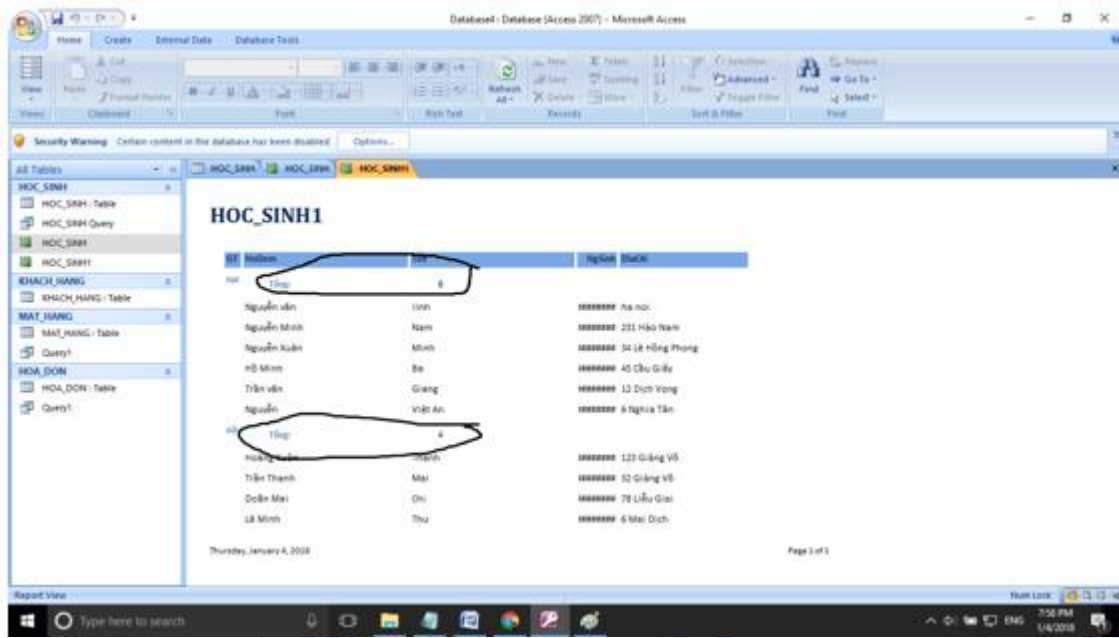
Database1 : Database (Access 2007) - Microsoft Access

Home Create External Data Database Tools

View Paste Cut Copy Format Painter Refresh All New Save Delete Totals Spelling More Filter Selection Advanced Toggle Filter Find Replace Go To Select

Views Clipboard Font Rich Text Records Sort & Filter Find

Security Warning Certain content in the database has been disabled Options...

All Tables
HOC_SINH
HOC_SINH : Table
HOC_SINH Query
HOC_SINH
HOC_SINH1
KHACH_HANG
KHACH_HANG : Table
MAT_HANG
MAT_HANG : Table
Query1
HOA_DON
HOA_DON : Table
Query1

HOC_SINH HOC_SINH HOC_SINH1

HOC_SINH1

| Gt | HoDem | Ten | NgSinh | DiaChi |
|---|---|---|---|---|
| nam | Tổng: | 6 | | |
| | Nguyễn văn | linh | ######## | ha noi |
| | Nguyễn Minh | Nam | ######## | 231 Hào Nam |
| | Nguyễn Xuân | Minh | ######## | 34 Lê Hồng Phong |
| | Hồ Minh | Ba | ######## | 45 Cầu Giấy |
| | Trần văn | Giang | ######## | 12 Dịch Vọng |
| | Nguyễn | Việt An | ######## | 6 Nghĩa Tân |
| nữ | Tổng: | 4 | | |
| | Hoàng Xuân | Thanh | ######## | 123 Giảng Võ |
| | Trần Thanh | Mai | ######## | 32 Giảng Võ |
| | Doãn Mai | Chi | ######## | 78 Liễu Giai |
| | Lê Minh | Thu | ######## | 6 Mai Dịch |

Thursday, January 4, 2018

Page 1 of 1

Report View

Num Lock

Type here to search

ENG 7:50 PM 1/4/2018